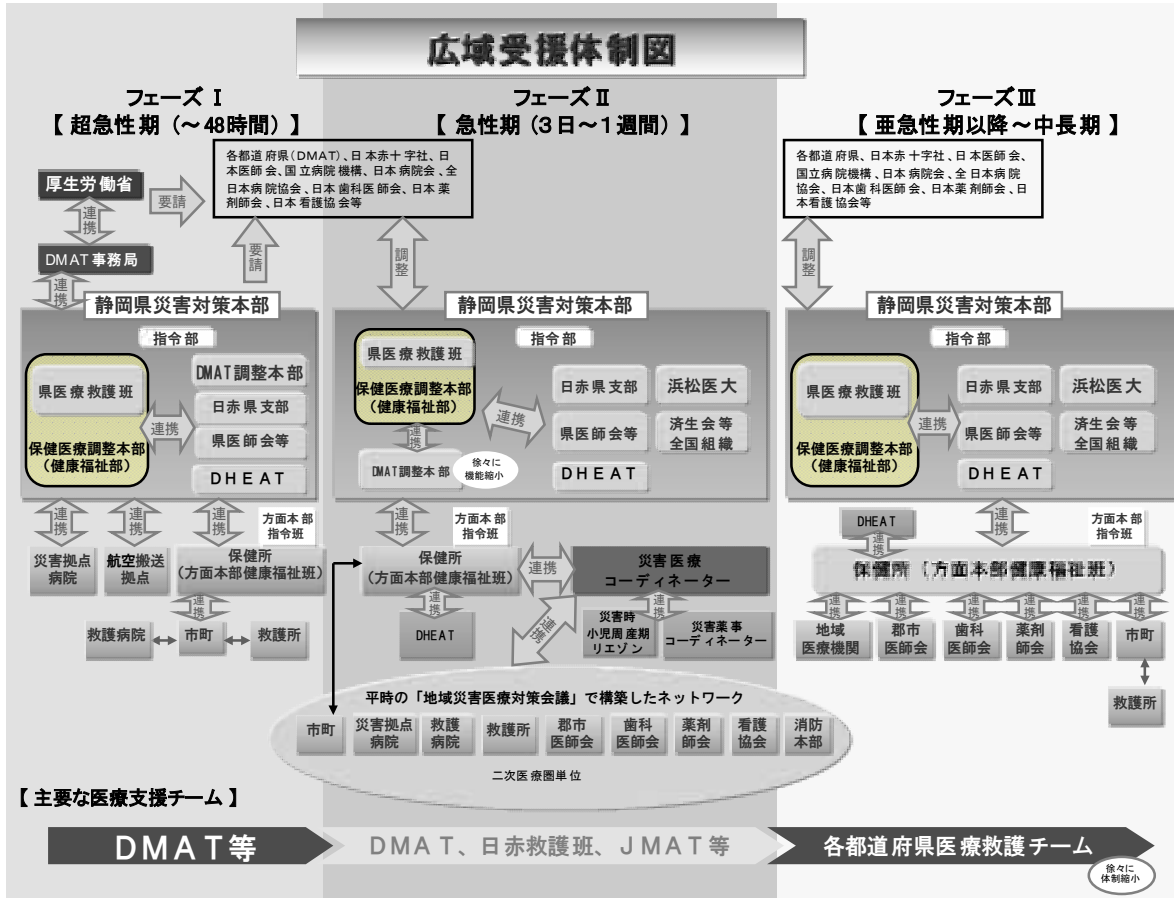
広域受援体制図

フェーズⅠ
【超急性期（～48時間）】

フェーズⅡ
【急性期（3日～1週間）】

フェーズⅢ
【亜急性期以降～中長期】

各都道府県（DMAT）、日本赤十字社、日本医師会、国立病院機構、日本病院会、全日本病院協会、日本歯科医師会、日本薬剤師会、日本看護協会等

各都道府県、日本赤十字社、日本医師会、国立病院機構、日本病院会、全日本病院協会、日本歯科医師会、日本薬剤師会、日本看護協会等

厚生労働省
要請
連携
DMAT事務局
要請
連携
調整
調整

静岡県災害対策本部
指令部
県医療救護班
保健医療調整本部（健康福祉部）
連携
DMAT調整本部
日赤県支部
県医師会等
DHEAT

静岡県災害対策本部
指令部
県医療救護班
保健医療調整本部（健康福祉部）
連携
日赤県支部
浜松医大
県医師会等
済生会等全国組織
DMAT調整本部
徐々に機能縮小
DHEAT

静岡県災害対策本部
指令部
県医療救護班
保健医療調整本部（健康福祉部）
連携
日赤県支部
浜松医大
県医師会等
済生会等全国組織
DHEAT

連携
連携
連携
方面本部指令班
災害拠点病院
航空搬送拠点
保健所（方面本部健康福祉班）
連携
救護病院
市町
救護所

連携
方面本部指令班
保健所（方面本部健康福祉班）
連携
災害医療コーディネーター
連携
DHEAT
連携
災害時小児周産期リエゾン
災害薬事コーディネーター

DHEAT
連携
連携
方面本部指令班
保健所（方面本部健康福祉班）
連携
地域医療機関
郡市医師会
歯科医師会
薬剤師会
看護協会
市町
救護所

平時の「地域災害医療対策会議」で構築したネットワーク
市町
災害拠点病院
救護病院
救護所
郡市医師会
歯科医師会
薬剤師会
看護協会
消防本部
二次医療圏単位

【主要な医療支援チーム】
DMAT等
DMAT、日赤救護班、JMAT等
各都道府県医療救護チーム
徐々に体制縮小